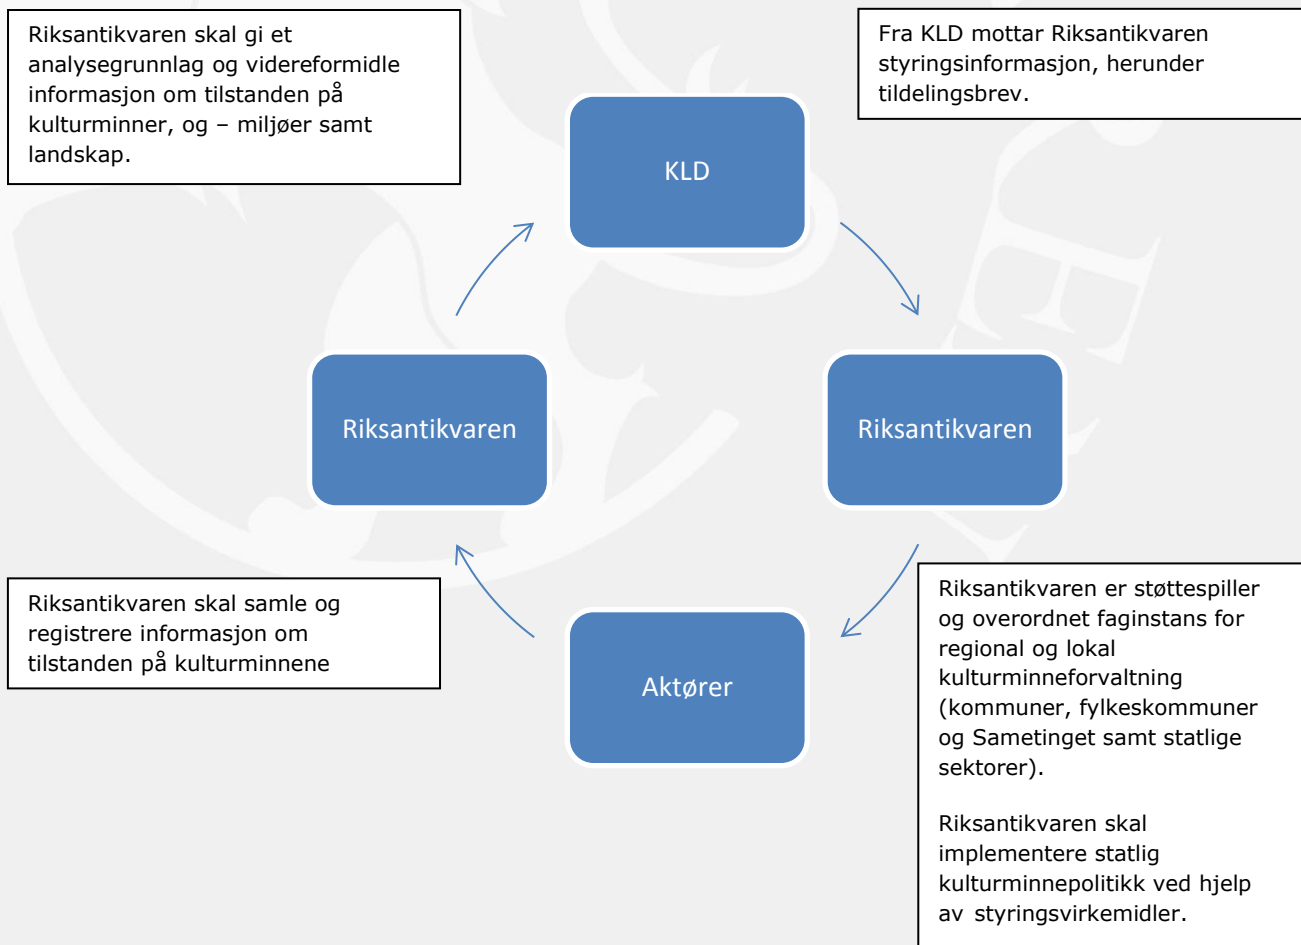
Riksantikvaren skal gi et analysegrunnlag og videreformidle informasjon om tilstanden på kulturminner, og – miljøer samt landskap.

Fra KLD mottar Riksantikvaren styringsinformasjon, herunder tildelingsbrev.

KLD

Riksantikvaren

Riksantikvaren

Riksantikvaren skal samle og registrere informasjon om tilstanden på kulturminnene

Aktører

Riksantikvaren er støttespiller og overordnet faginstans for regional og lokal kulturminneforvaltning (kommuner, fylkeskommuner og Sametinget samt statlige sektorer).

Riksantikvaren skal implementere statlig kulturminnepolitikk ved hjelp av styringsvirkemidler.